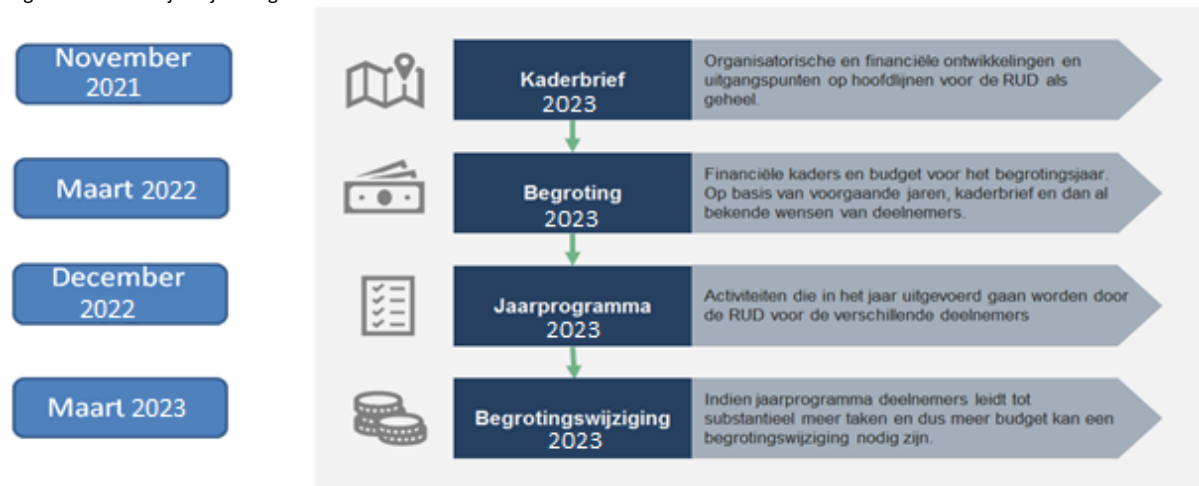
November 2021

Maart 2022

December 2022

Maart 2023

Kaderbrief 2023

Organisatorische en financiële ontwikkelingen en uitgangspunten op hoofdlijnen voor de RUD als geheel.

Begroting 2023

Financiële kaders en budget voor het begrotingsjaar. Op basis van voorgaande jaren, kaderbrief en dan al bekende wensen van deelnemers.

Jaarprogramma 2023

Activiteiten die in het jaar uitgevoerd gaan worden door de RUD voor de verschillende deelnemers

Begrotingswijziging 2023

Indien jaarprogramma deelnemers leidt tot substantieel meer taken en dus meer budget kan een begrotingswijziging nodig zijn.